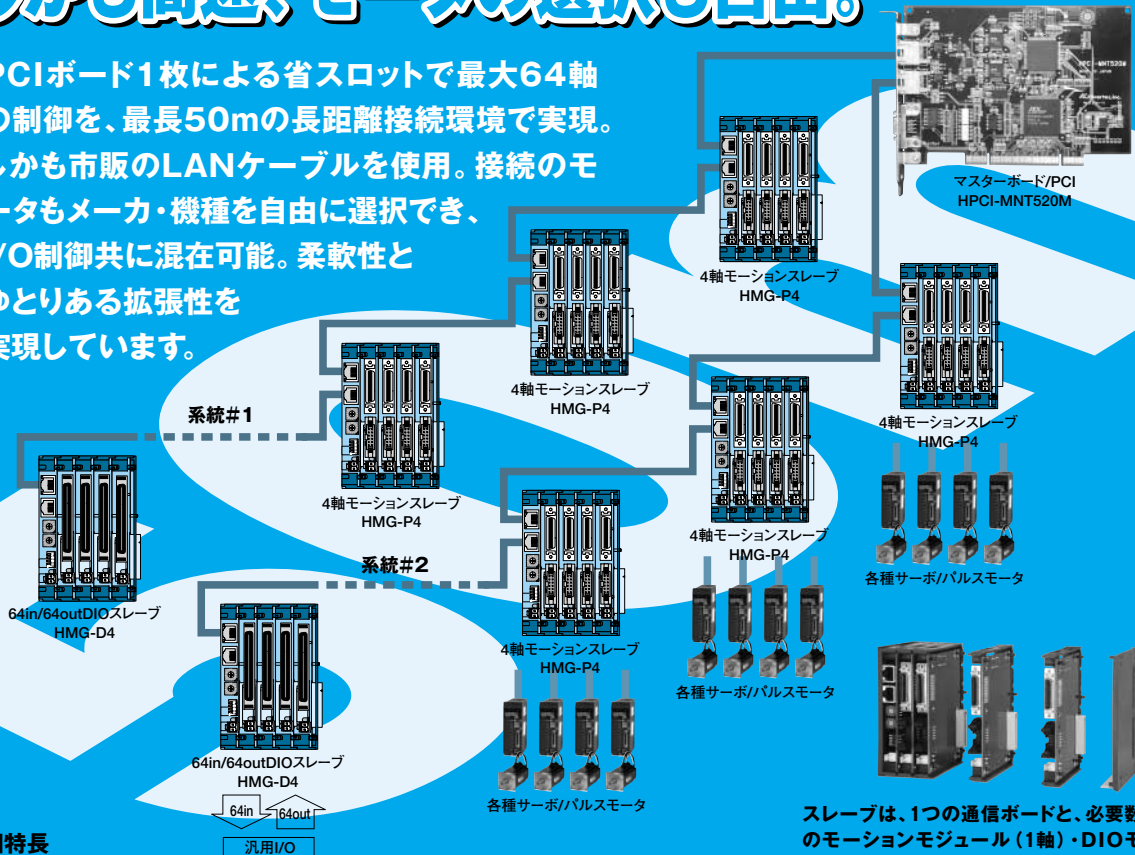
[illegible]

PCIボード1枚による省スロットで最大64軸の制御を、最長50mの長距離接続環境で実現。しかも市販のLANケーブルを使用。接続のモータもメーカ・機種を自由に選択でき、I/O制御共に混在可能。柔軟性とゆとりある拡張性を実現しています。

マスターボード/PCI
HPCI-MNT520M

4軸モーションスレーブ
HMG-P4

4軸モーションスレーブ
HMG-P4

4軸モーションスレーブ
HMG-P4

系統#1

4軸モーションスレーブ
HMG-P4

64in/64outDIOスレーブ
HMG-D4

4軸モーションスレーブ
HMG-P4

各種サーボ/パルスモータ

系統#2

4軸モーションスレーブ
HMG-P4

各種サーボ/パルスモータ

64in/64outDIOスレーブ
HMG-D4

64in
64out
汎用I/O

各種サーボ/パルスモータ

スレーブは、1つの通信ボードと、必要数のモーションモジュール（1軸）・DIOモ

特長